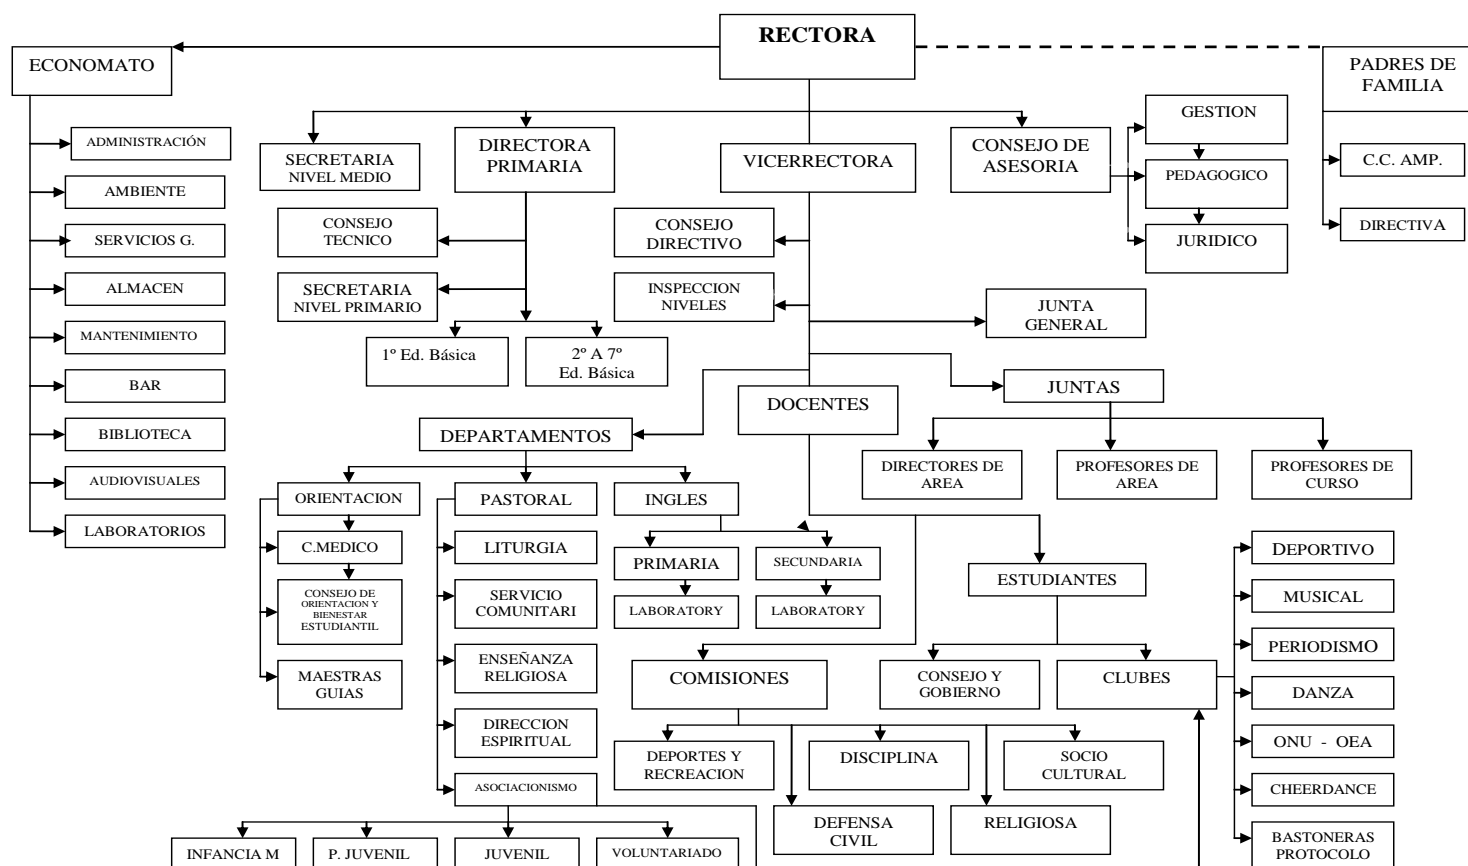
RECTORA

ECONOMATO

ADMINISTRACIÓN

AMBIENTE

SERVICIOS G.

ALMACEN

MANTENIMIENTO

BAR

BIBLIOTECA

AUDIOVISUALES

LABORATORIOS

PADRES DE FAMILIA

C.C. AMP.

DIRECTIVA

SECRETARIA NIVEL MEDIO

DIRECTORA PRIMARIA

VICERRECTORA

CONSEJO DE ASESORIA

GESTION

PEDAGOGICO

JURIDICO

CONSEJO TECNICO

SECRETARIA NIVEL PRIMARIO

1º Ed. Básica

2º A 7º Ed. Básica

CONSEJO DIRECTIVO

INSPECCION NIVELES

JUNTA GENERAL

JUNTAS

DOCENTES

DEPARTAMENTOS

DIRECTORES DE AREA

PROFESORES DE AREA

PROFESORES DE CURSO

ORIENTACION

C.MEDICO

CONSEJO DE ORIENTACION Y BIENESTAR ESTUDIANTIL

MAESTRAS GUIAS

PASTORAL

LITURGIA

SERVICIO COMUNITARI

ENSEÑANZA RELIGIOSA

DIRECCION ESPIRITUAL

ASOCIACIONISMO

INGLES

PRIMARIA

LABORATORY

SECUNDARIA

LABORATORY

ESTUDIANTES

CONSEJO Y GOBIERNO

CLUBES

COMISIONES

DEPORTES Y RECREACION

DISCIPLINA

SOCIO CULTURAL

DEFENSA CIVIL

RELIGIOSA

DEPORTIVO

MUSICAL

PERIODISMO

DANZA

ONU - OEA

CHEERDANCE

BASTONERAS PROTOCOLO

INFANCIA M

P. JUVENIL

JUVENIL

VOLUNTARIADO